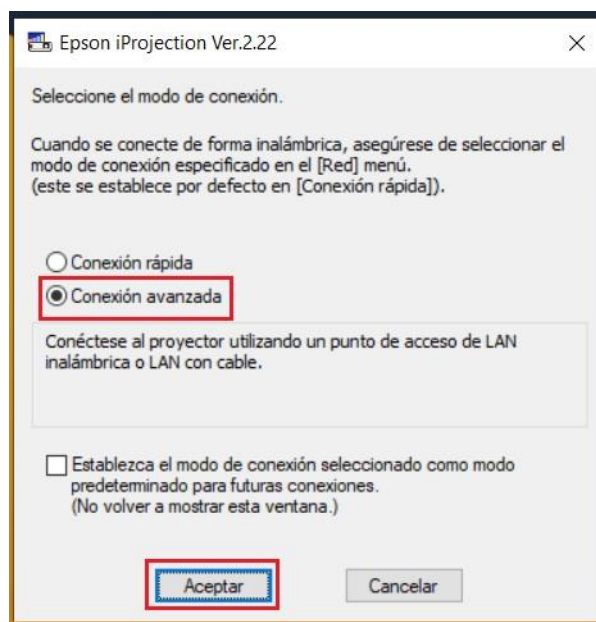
Epson iProjection Ver.2.22

Seleccione el modo de conexión.

Cuando se conecte de forma inalámbrica, asegúrese de seleccionar el modo de conexión especificado en el [Red] menú.
(este se establece por defecto en [Conexión rápida]).

Conexión rápida
Conexión avanzada

Conéctese al proyector utilizando un punto de acceso de LAN inalámbrica o LAN con cable.

Establezca el modo de conexión seleccionado como modo predeterminado para futuras conexiones.
(No volver a mostrar esta ventana.)

Aceptar
Cancelar